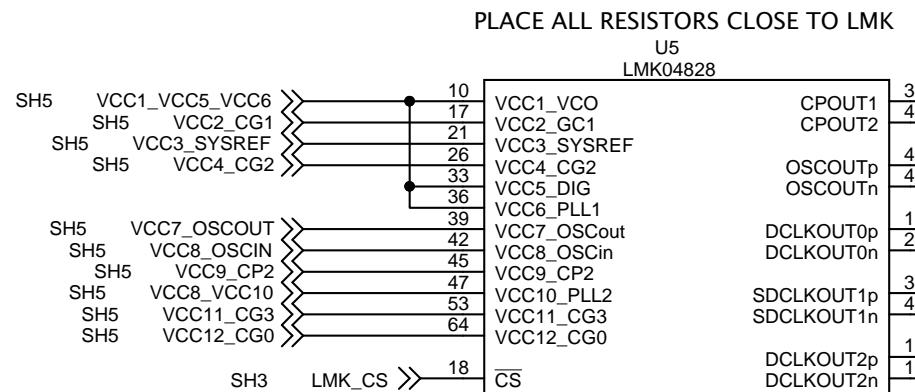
PLACE ALL RESISTORS CLOSE TO LMK

U5
LMK04828

SH5 VCC1_VCC5_VCC6
SH5 VCC2_CG1
SH5 VCC3_SYSREF
SH5 VCC4_CG2
SH5 VCC7_OSCOUT
SH5 VCC8_OSCIN
SH5 VCC9_CP2
SH5 VCC8_VCC10
SH5 VCC11_CG3
SH5 VCC12_CG0
SH3 LMK_CS

10 VCC1_VCO
17 VCC2_GC1
21 VCC3_SYSREF
26 VCC4_CG2
33 VCC5_DIG
36 VCC6_PLL1
39 VCC7_OSCout
42 VCC8_OSCin
45 VCC9_CP2
47 VCC10_PLL2
53 VCC11_CG3
64 VCC12_CG0
18 $\overline{CS}$

CPOUT1 3
CPOUT2 4
OSCOUTp 4
OSCOUTn 4
DCLKOUT0p 1
DCLKOUT0n 2
SDCLKOUT1p 3
SDCLKOUT1n 4
DCLKOUT2p 1
DCLKOUT2n 1